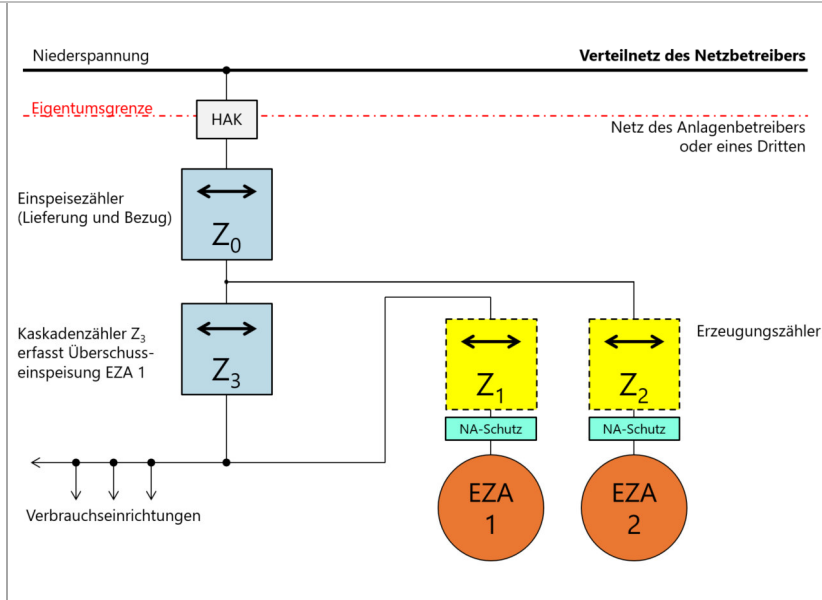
Niederspannung

**Verteilnetz des Netzbetreibers**

Eigentumsgrenze

HAK

Netz des Anlagenbetreibers oder eines Dritten

Einspeisezähler (Lieferung und Bezug)

$Z_0$

Kaskadenzähler $Z_3$ erfasst Überschusseinspeisung EZA 1

$Z_3$

$Z_1$

$Z_2$

Erzeugungszähler

NA-Schutz

NA-Schutz

EZA 1

EZA 2

Verbrauchseinrichtungen